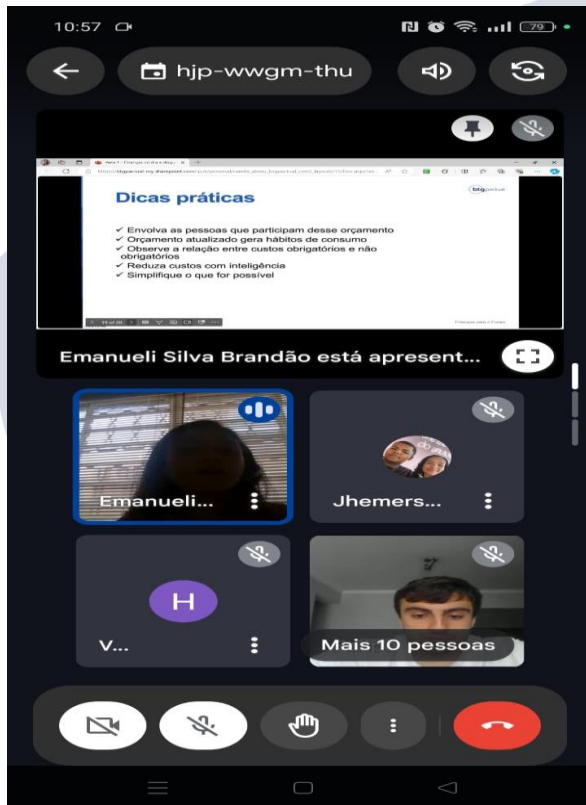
10:57

79

hjp-wwgm-thu

btg pactual

Dicas práticas

✓ Envolva as pessoas que participam desse orçamento
✓ Orçamento atualizado gera hábitos de consumo
✓ Observe a relação entre custos obrigatórios e não obrigatórios
✓ Reduza custos com inteligência
✓ Simplifique o que for possível

Emanueli Silva Brandão está apresent...

Emanueli...

Jhemers...

H

V...

Mais 10 pessoas